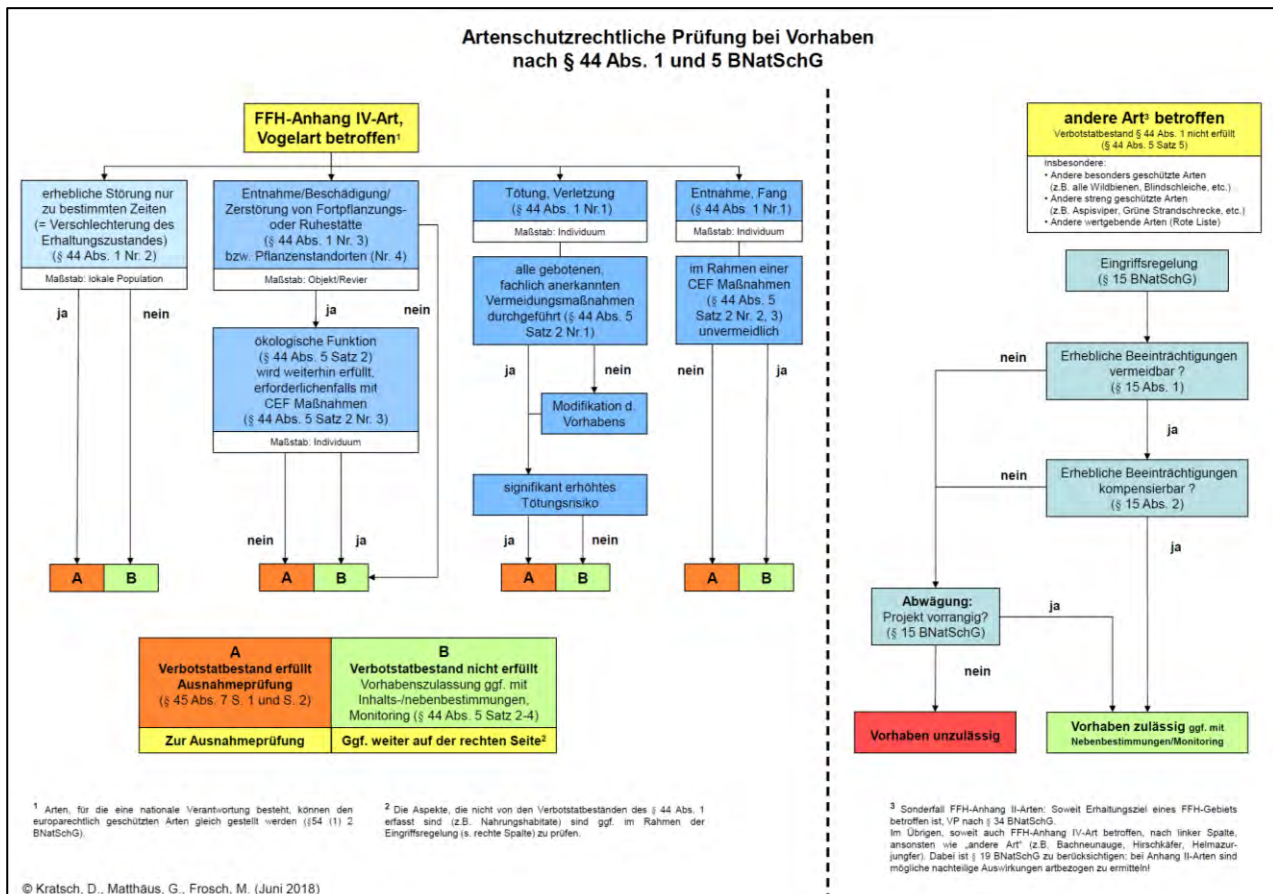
Artenschutzrechtliche Prüfung bei Vorhaben
nach § 44 Abs. 1 und 5 BNatSchG

FFH-Anhang IV-Art, Vogelart betroffen¹

erhebliche Störung nur zu bestimmten Zeiten (= Verschlechterung des Erhaltungszustandes) (§ 44 Abs. 1 Nr. 2)
Maßstab: lokale Population

ja
nein

A
B

Entnahme/Beschädigung/ Zerstörung von Fortpflanzungs- oder Ruhestätte (§ 44 Abs. 1 Nr. 3) bzw. Pflanzenstandorten (Nr. 4)
Maßstab: Objekt/Revier

ja
nein

ökologische Funktion (§ 44 Abs. 5 Satz 2) wird weiterhin erfüllt, erforderlichenfalls mit CEF Maßnahmen (§ 44 Abs. 5 Satz 2 Nr. 3)
Maßstab: Individuum

nein
ja

A
B

Tötung, Verletzung (§ 44 Abs. 1 Nr.1)
Maßstab: Individuum

alle gebotenen, fachlich anerkannten Vermeidungsmaßnahmen durchgeführt (§ 44 Abs. 5 Satz 2 Nr.1)

ja
nein

Modifikation d. Vorhabens

signifikant erhöhtes Tötungsrisiko

ja
nein

A
B

Entnahme, Fang (§ 44 Abs. 1 Nr.1)
Maßstab: Individuum

im Rahmen einer CEF Maßnahmen (§ 44 Abs. 5 Satz 2 Nr. 2, 3) unvermeidlich

nein
ja

A
B

A
Verbotstatbestand erfüllt
Ausnahmeprüfung
(§ 45 Abs. 7 S. 1 und S. 2)

Zur Ausnahmeprüfung

B
Verbotstatbestand nicht erfüllt
Vorhabenszulassung ggf. mit Inhalts-/nebenbestimmungen, Monitoring (§ 44 Abs. 5 Satz 2-4)

Ggf. weiter auf der rechten Seite²

andere Art³ betroffen
Verbotstatbestand § 44 Abs. 1 nicht erfüllt (§ 44 Abs. 5 Satz 5)

insbesondere:
• Andere besonders geschützte Arten (z.B. alle Wildbienen, Blindschleiche, etc.)
• Andere streng geschützte Arten (z.B. Aspisviper, Grüne Strandschrecke, etc.)
• Andere wertgebende Arten (Rote Liste)

Eingriffsregelung (§ 15 BNatSchG)

nein

Erhebliche Beeinträchtigungen vermeidbar ? (§ 15 Abs. 1)

ja

nein

Erhebliche Beeinträchtigungen kompensierbar ? (§ 15 Abs. 2)

ja

Abwägung:
Projekt vorrangig? (§ 15 BNatSchG)

ja
nein

Vorhaben unzulässig

Vorhaben zulässig ggf. mit Nebenbestimmungen/Monitoring

¹ Arten, für die eine nationale Verantwortung besteht, können den europarechtlich geschützten Arten gleich gestellt werden (§54 (1) 2 BNatSchG).

² Die Aspekte, die nicht von den Verbotstatbeständen des § 44 Abs. 1 erfasst sind (z.B. Nahrungshabitate) sind ggf. im Rahmen der Eingriffsregelung (s. rechte Spalte) zu prüfen.

³ Sonderfall FFH-Anhang II-Arten: Soweit Erhaltungsziel eines FFH-Gebiets betroffen ist, VP nach § 34 BNatSchG.
Im Übrigen, soweit auch FFH-Anhang IV-Art betroffen, nach linker Spalte, ansonsten wie „andere Art" (z.B. Bachneunauge, Hirschkäfer, Helmazurjungfer). Dabei ist § 19 BNatSchG zu berücksichtigen; bei Anhang II-Arten sind mögliche nachteilige Auswirkungen artbezogen zu ermitteln!

© Kratsch, D., Matthäus, G., Frosch, M. (Juni 2018)